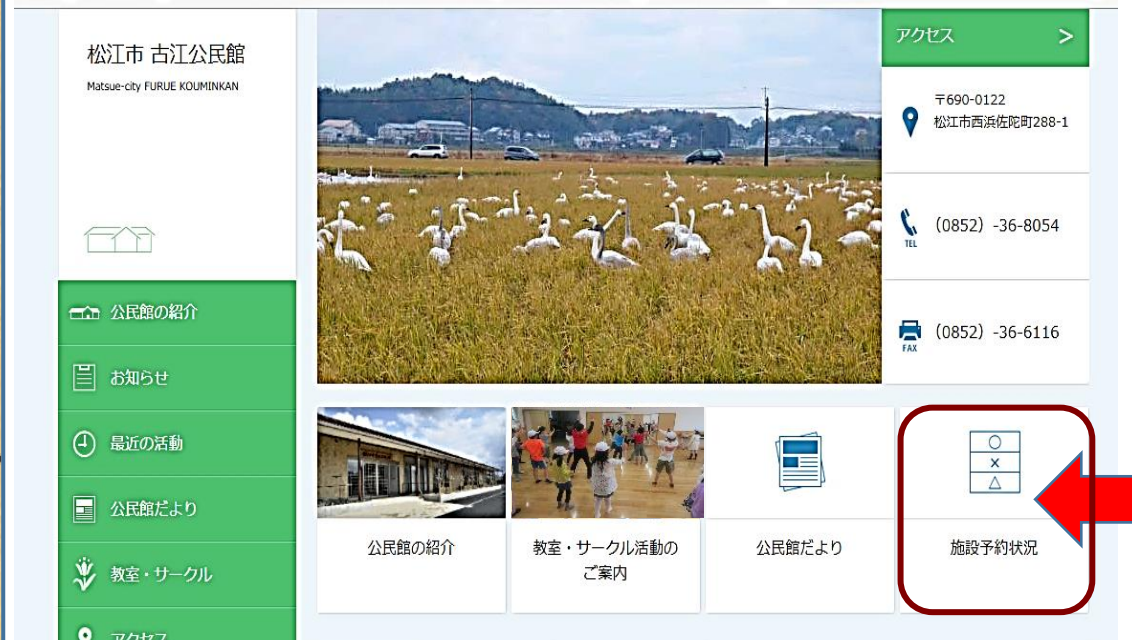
松江市 古江公民館
Matsue-city FURUE KOUMINKAN

公民館の紹介

お知らせ

最近の活動

公民館だより

教室・サークル

アクセス

アクセス >

〒690-0122
松江市西浜佐陀町288-1

TEL (0852) -36-8054

FAX (0852) -36-6116

公民館の紹介

教室・サークル活動のご案内

公民館だより

○
×
△

施設予約状況